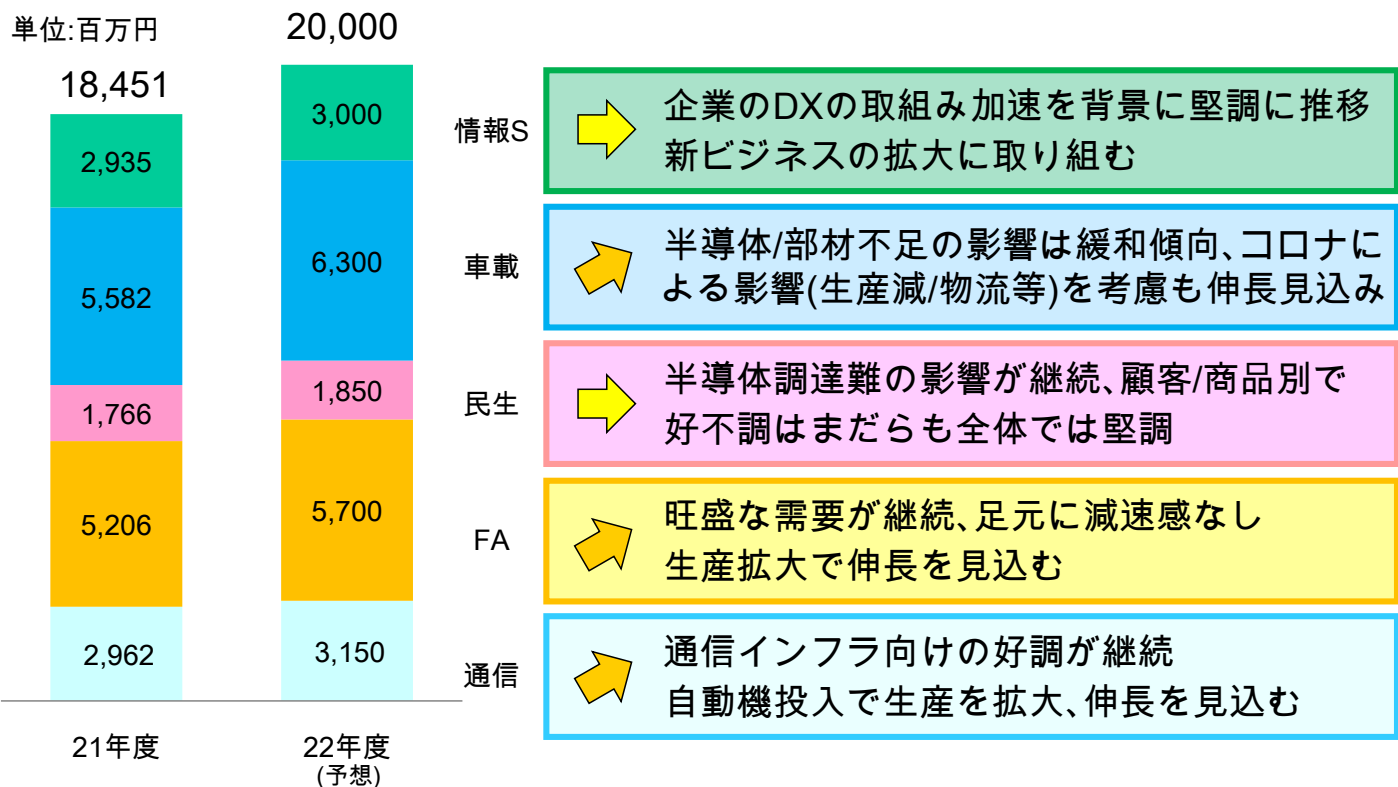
単位:百万円

20,000

18,451

3,000

2,935

6,300

5,582

1,850

1,766

5,700

5,206

3,150

2,962

21年度

22年度
(予想)

情報S

企業のDXの取組み加速を背景に堅調に推移
新ビジネスの拡大に取り組む

車載

半導体/部材不足の影響は緩和傾向、コロナによる影響(生産減/物流等)を考慮も伸長見込み

民生

半導体調達難の影響が継続、顧客/商品別で好不調はまだらも全体では堅調

FA

旺盛な需要が継続、足元に減速感なし
生産拡大で伸長を見込む

通信

通信インフラ向けの好調が継続
自動機投入で生産を拡大、伸長を見込む